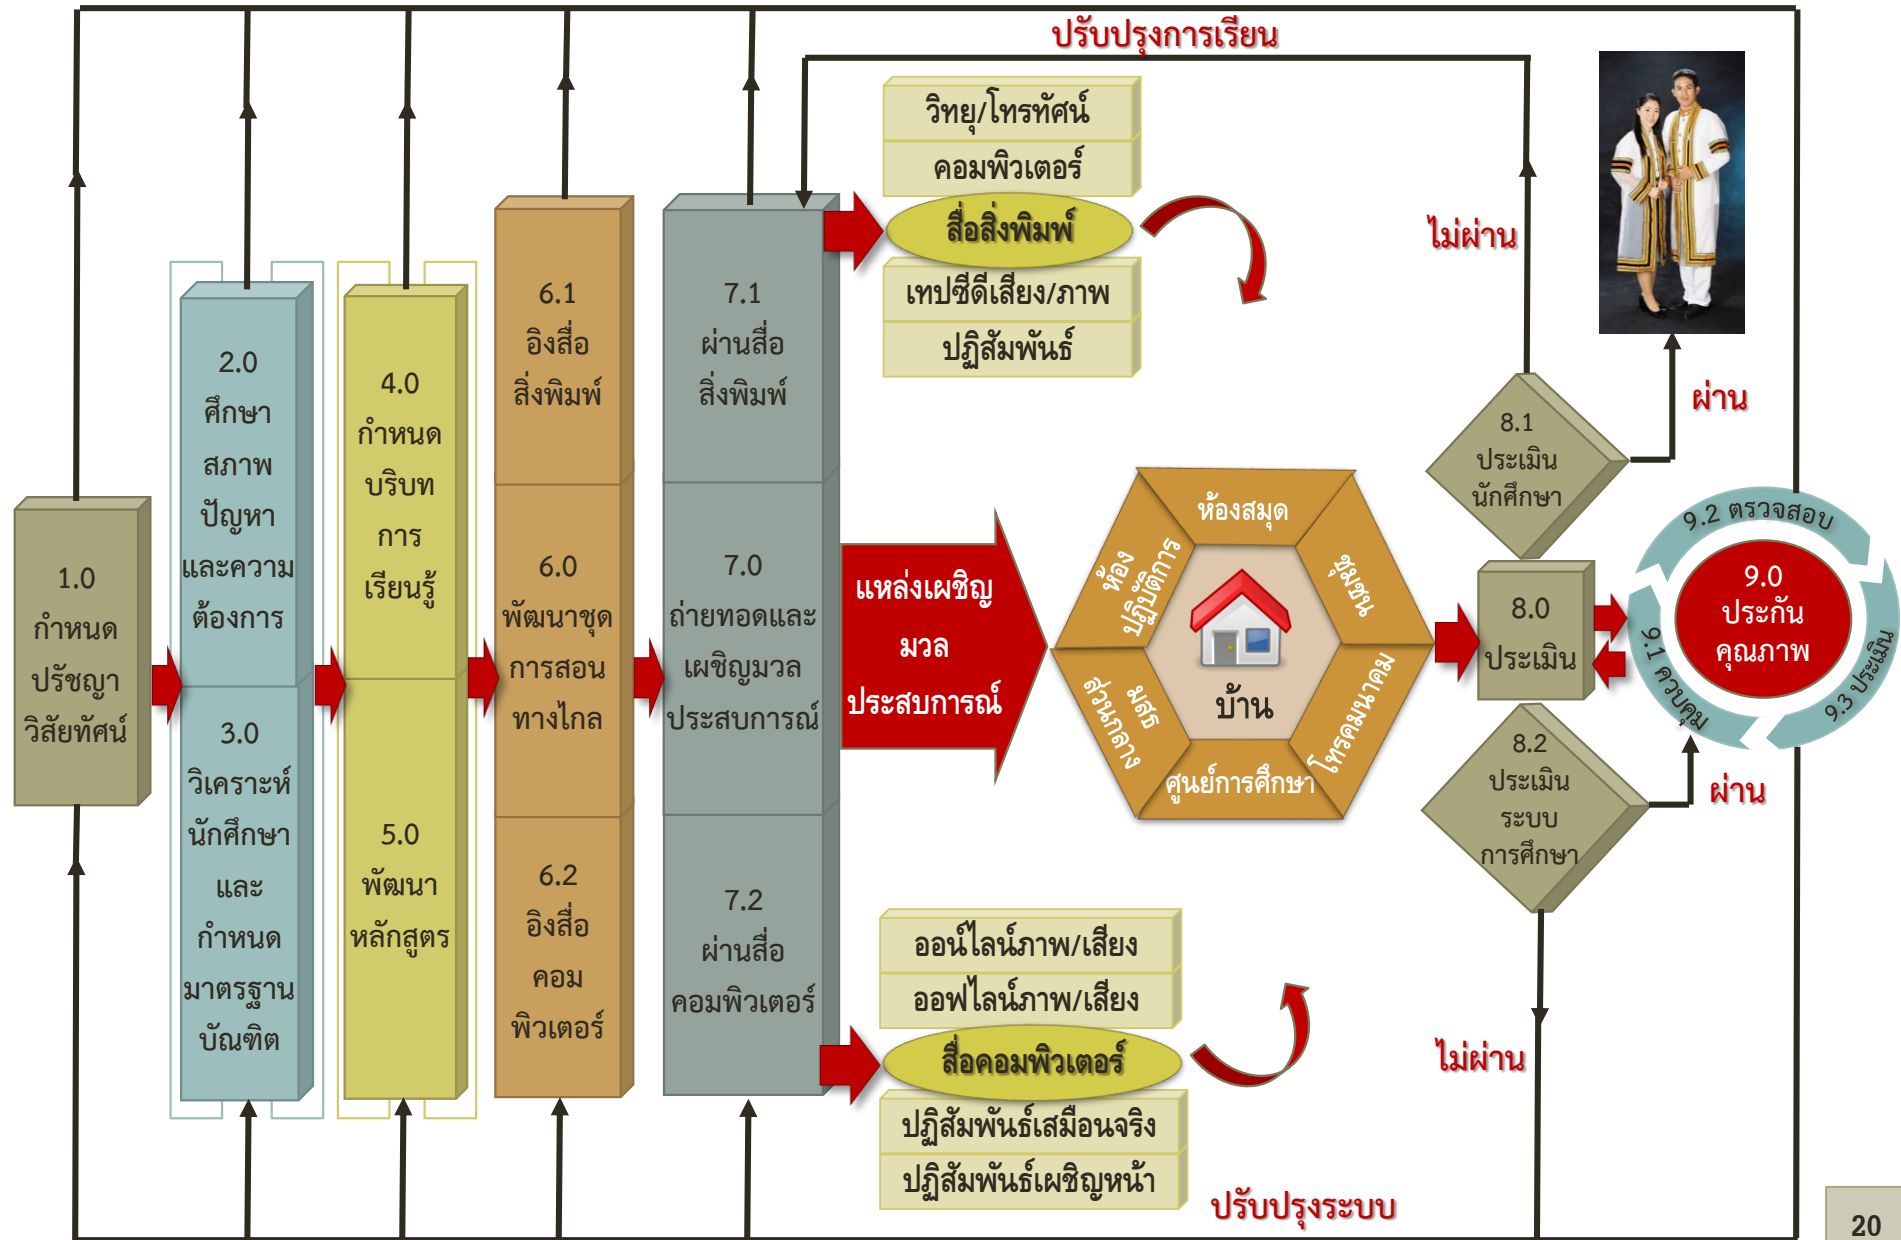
ปรับปรุงการเรียน

1.0 กำหนดปรัชญาวิสัยทัศน์

2.0 ศึกษาสภาพปัญหาและความต้องการ

3.0 วิเคราะห์นักศึกษาและกำหนดมาตรฐานบัณฑิต

4.0 กำหนดบริบทการเรียนรู้

5.0 พัฒนาหลักสูตร

6.1 อิงสื่อสิ่งพิมพ์

6.0 พัฒนาชุดการสอนทางไกล

6.2 อิงสื่อคอมพิวเตอร์

7.1 ผ่านสื่อสิ่งพิมพ์

7.0 ถ่ายทอดและเผชิญมวลประสบการณ์

7.2 ผ่านสื่อคอมพิวเตอร์

วิทยุ/โทรทัศน์
คอมพิวเตอร์
สื่อสิ่งพิมพ์
เทปซีดีเสียง/ภาพ
ปฏิสัมพันธ์

แหล่งเผชิญมวลประสบการณ์

ห้องสมุด
ชุมชน
โทรคมนาคม
ศูนย์การศึกษา
มสธ ส่วนกลาง
ห้องปฏิบัติการ
บ้าน

ออนไลน์ภาพ/เสียง
ออฟไลน์ภาพ/เสียง
สื่อคอมพิวเตอร์
ปฏิสัมพันธ์เสมือนจริง
ปฏิสัมพันธ์เผชิญหน้า

ปรับปรุงระบบ

ไม่ผ่าน

8.1 ประเมินนักศึกษา

ผ่าน

8.0 ประเมิน

8.2 ประเมินระบบการศึกษา

ผ่าน

ไม่ผ่าน

9.0 ประกันคุณภาพ

9.1 ควบคุม
9.2 ตรวจสอบ
9.3 ประเมิน

20